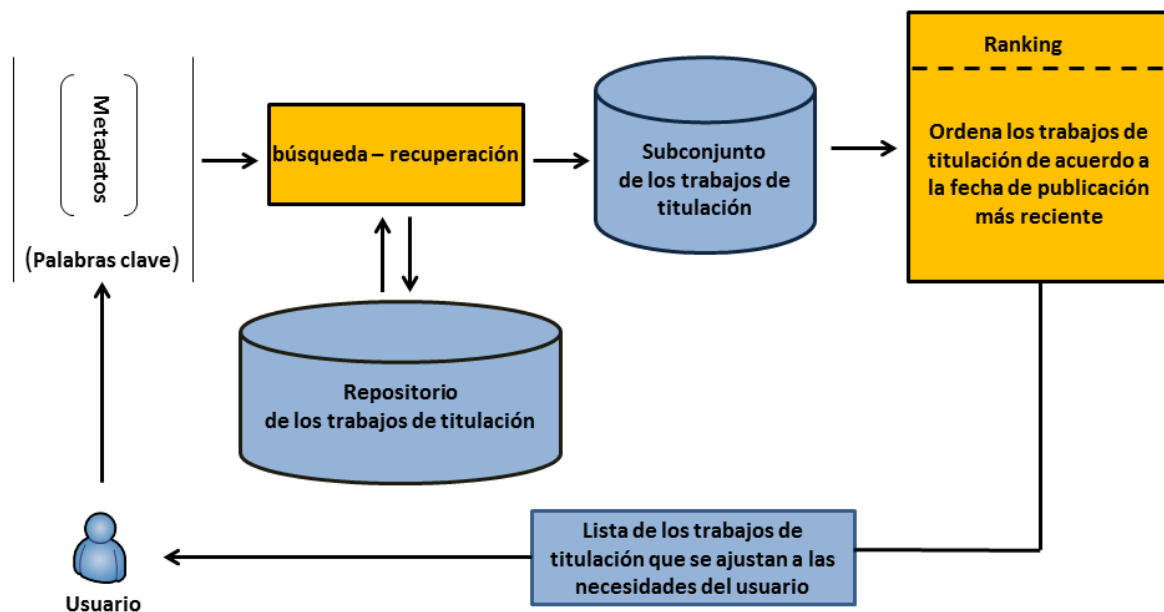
Metadatos

(Palabras clave)

búsqueda – recuperación

Subconjunto de los trabajos de titulación

Ranking

Ordena los trabajos de titulación de acuerdo a la fecha de publicación más reciente

Repositorio de los trabajos de titulación

Lista de los trabajos de titulación que se ajustan a las necesidades del usuario

Usuario